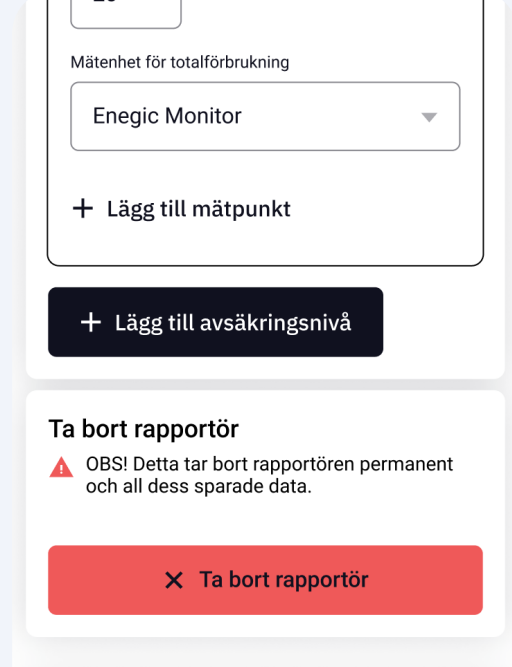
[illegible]

Mätenhet för totalförbrukning

Enegic Monitor

+ Lägg till mätpunkt

+ Lägg till avsäkringsnivå

Ta bort rapportör

OBS! Detta tar bort rapportören permanent och all dess sparade data.

✕ Ta bort rapportör